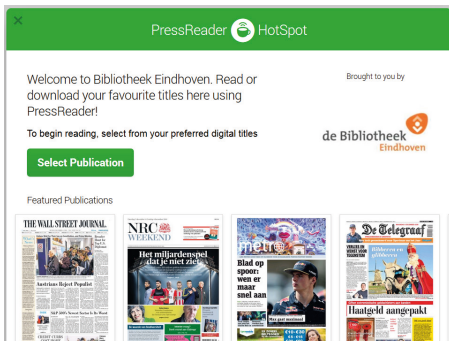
×

PressReader HotSpot

Welcome to Bibliotheek Eindhoven. Read or download your favourite titles here using PressReader!

To begin reading, select from your preferred digital titles

Select Publication

Brought to you by

de Bibliotheek Eindhoven

Featured Publications

THE WALL STREET JOURNAL.

Austrians Reject Populist

NRC WEEKEND

Het miljardenspel dat je niet ziet

metro

Blad op spoor: wen er maar snel aan

De Telegraaf

Haatgeld aangepakt